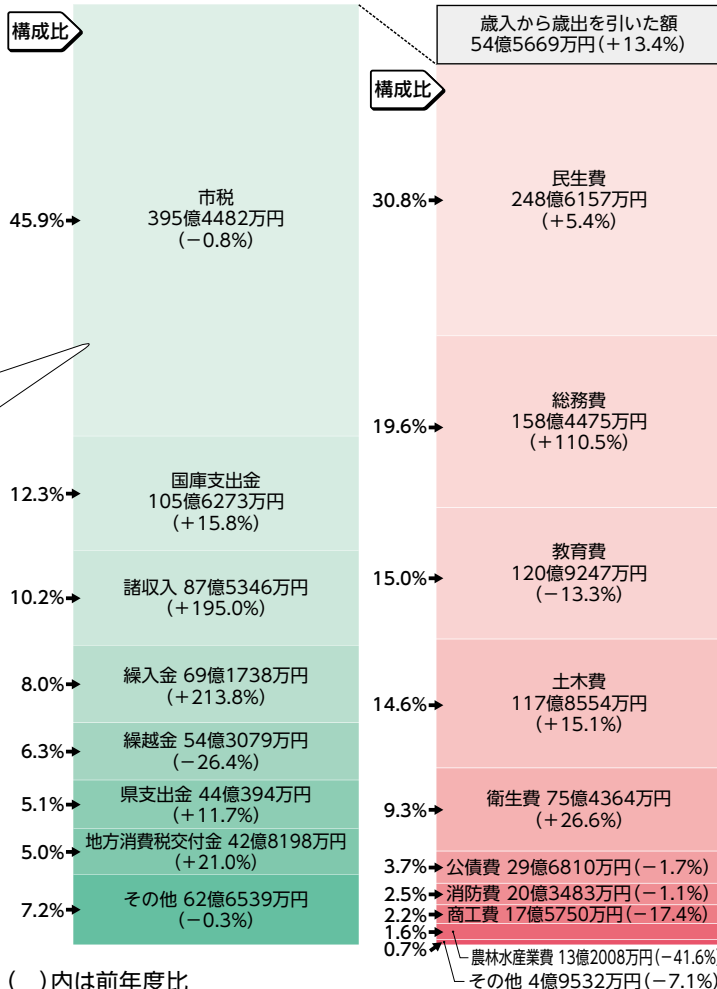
構成比

45.9%
市税
395億4482万円
(−0.8%)

12.3%
国庫支出金
105億6273万円
(+15.8%)

10.2%
諸収入 87億5346万円
(+195.0%)

8.0%
繰入金 69億1738万円
(+213.8%)

6.3%
繰越金 54億3079万円
(−26.4%)

5.1%
県支出金 44億394万円
(+11.7%)

5.0%
地方消費税交付金 42億8198万円
(+21.0%)

7.2%
その他 62億6539万円
(−0.3%)

( )内は前年度比

歳入から歳出を引いた額
54億5669万円(+13.4%)

構成比

30.8%
民生費
248億6157万円
(+5.4%)

19.6%
総務費
158億4475万円
(+110.5%)

15.0%
教育費
120億9247万円
(−13.3%)

14.6%
土木費
117億8554万円
(+15.1%)

9.3%
衛生費 75億4364万円
(+26.6%)

3.7% 公債費 29億6810万円(−1.7%)
2.5% 消防費 20億3483万円(−1.1%)
2.2% 商工費 17億5750万円(−17.4%)
1.6% 農林水産業費 13億2008万円(−41.6%)
0.7% その他 4億9532万円(−7.1%)